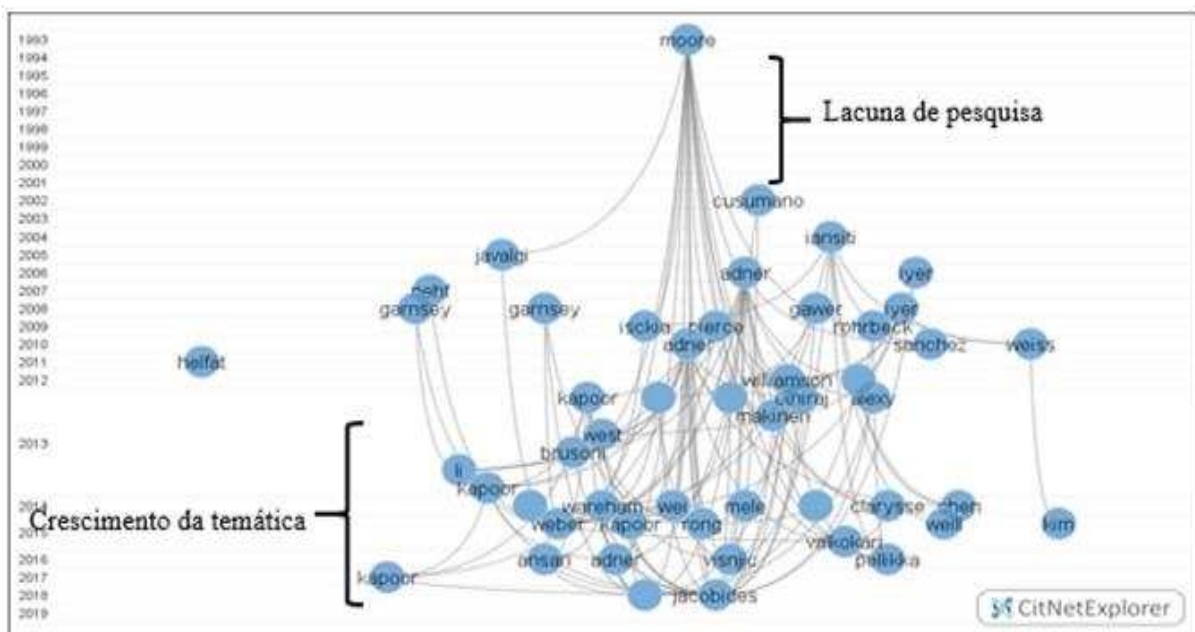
1993
1994
1995
1996
1997
1998
1999
2000
2001
2002
2003
2004
2005
2006
2007
2008
2009
2010
2011
2012
2013
2014
2015
2016
2017
2018
2019

moore

Lacuna de pesquisa

cusumano
iansiti
javalgi
adner
iyer
rieht
garnsey
garnsey
gawer
iyer
isckia
pierce
rohrbeck
adner
sanchez
weiss
helfat
williamson
kapoor
chinraj
alexy
makinen
west
brusoni
li
kapoor
wareham
wei
mele
clarysse
chen
weber
kapoor
rong
weill
kim
valkokari
ansari
adner
visnjic
pellikka
kapoor
jacobides

Crescimento da temática

CitNetExplorer